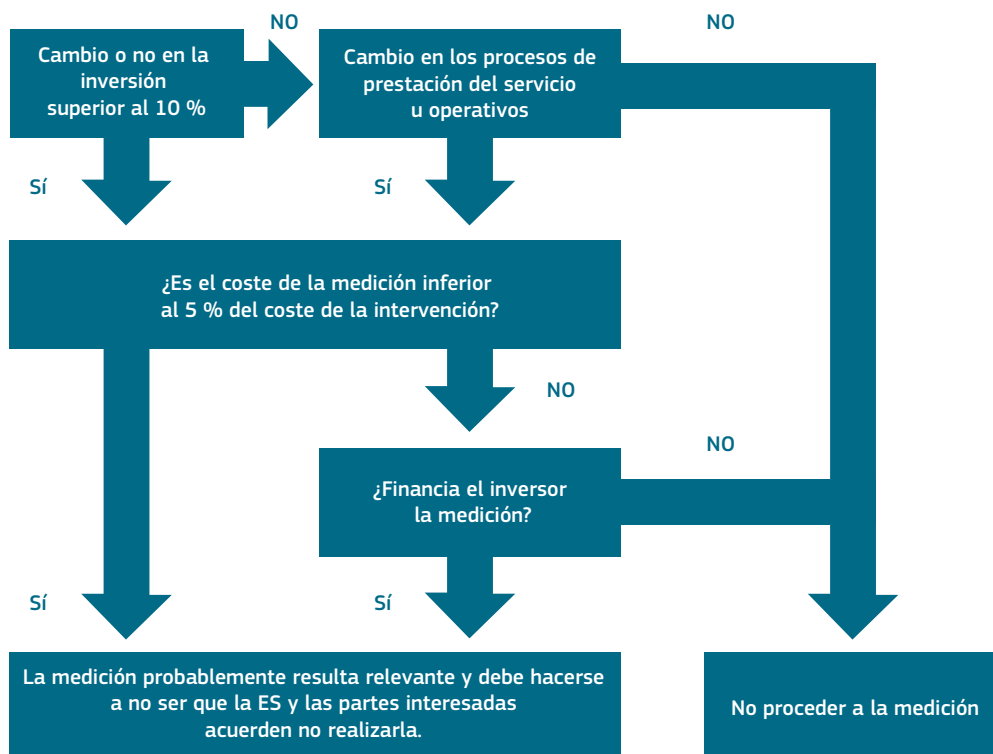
Cambio o no en la inversión superior al 10 %

NO

Cambio en los procesos de prestación del servicio u operativos

NO

SÍ

SÍ

¿Es el coste de la medición inferior al 5 % del coste de la intervención?

NO

NO

¿Financia el inversor la medición?

SÍ

SÍ

La medición probablemente resulta relevante y debe hacerse a no ser que la ES y las partes interesadas acuerden no realizarla.

No proceder a la medición